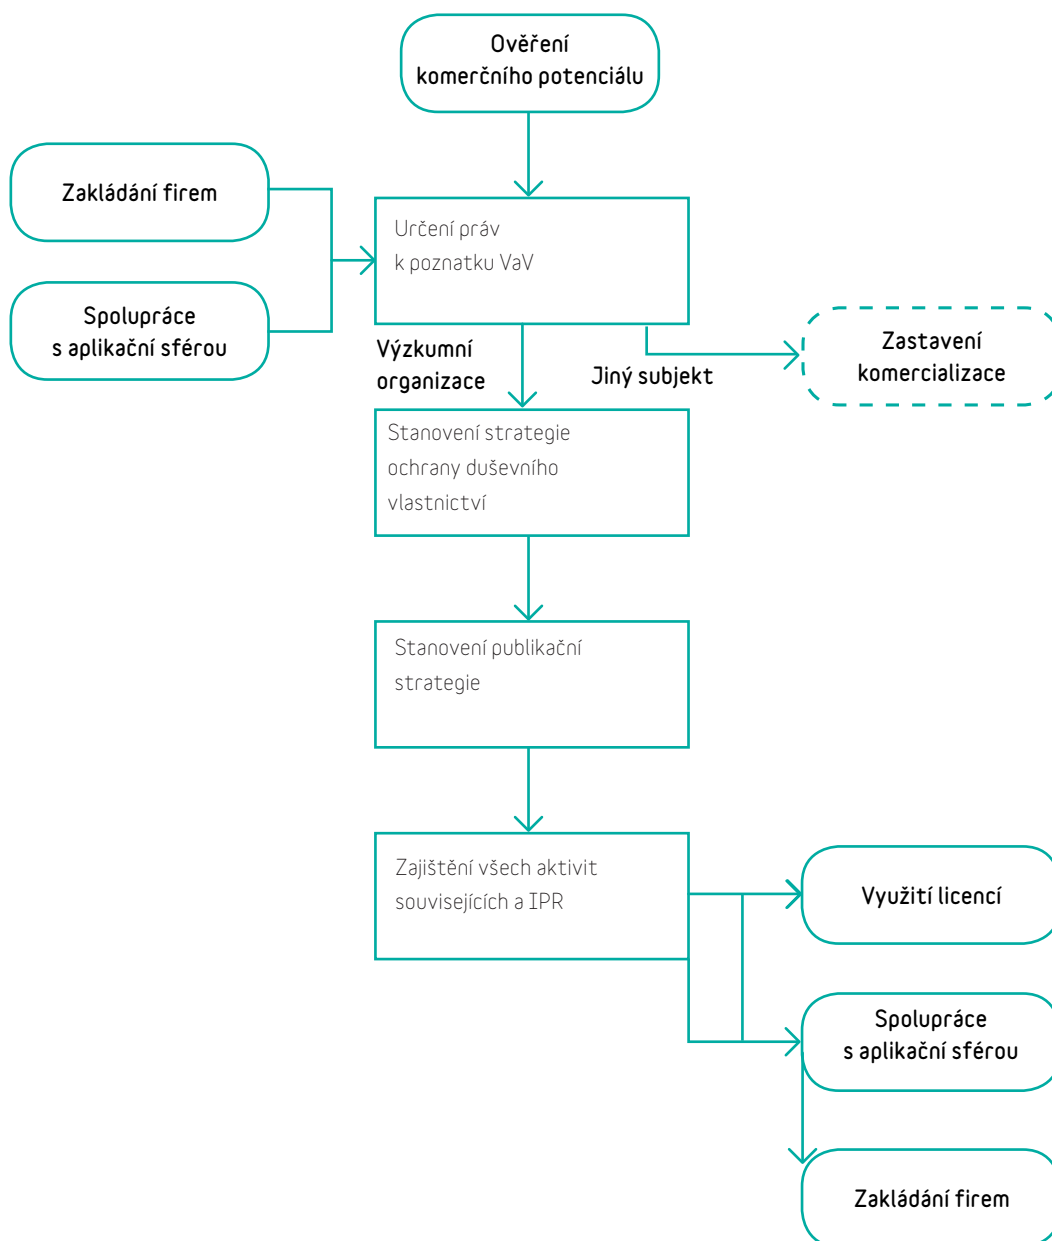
Ověření komerčního potenciálu

Zakládání firem

Spolupráce s aplikační sférou

Určení práv k poznatku VaV

Výzkumní organizace

Jiný subjekt

Zastavení komercializace

Stanovení strategie ochrany duševního vlastnictví

Stanovení publikační strategie

Zajištění všech aktivit souvisejících a IPR

Využití licencí

Spolupráce s aplikační sférou

Zakládání firem